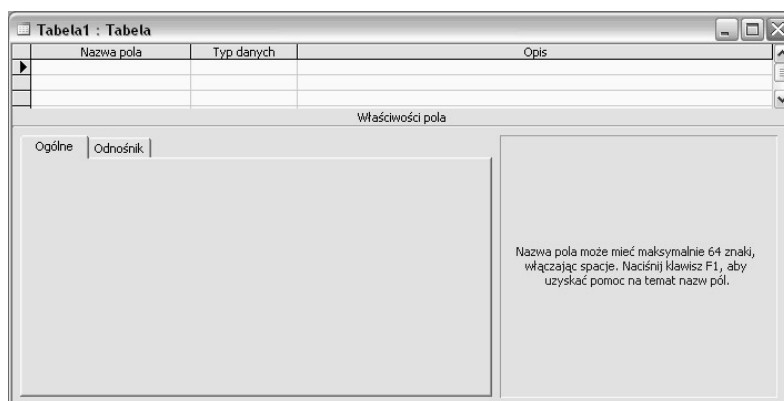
Tabela1 : Tabela

| Nazwa pola | Typ danych | Opis |
|---|---|---|
| | | |
| | | |
| | | |

Właściwości pola

Ogólne | Odnośnik

Nazwa pola może mieć maksymalnie 64 znaki, włączając spacje. Naciśnij klawisz F1, aby uzyskać pomoc na temat nazw pól.